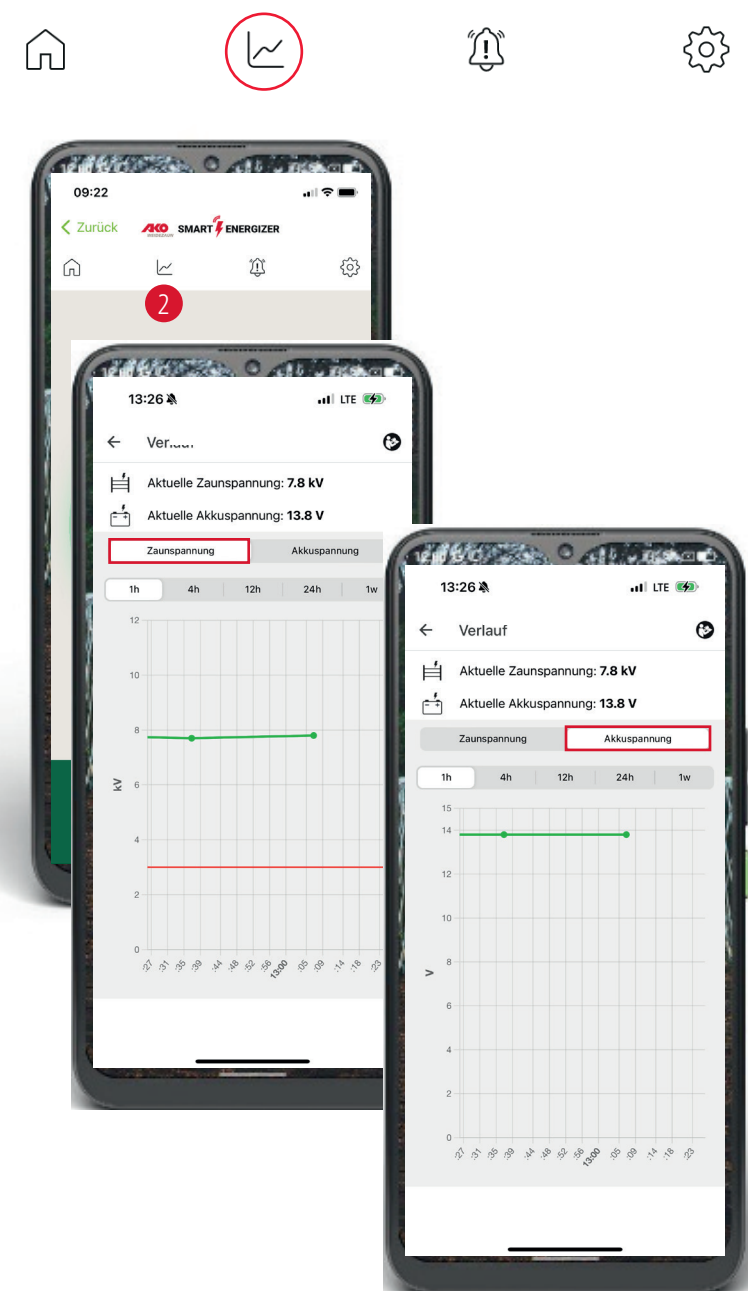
09:22

Zurück AKO SMART ENERGIZER

2

13:26

LTE

Verlauf

Aktuelle Zaunspannung: **7.8 kV**

Aktuelle Akkuspannung: **13.8 V**

Zaunspannung | Akkuspannung

1h | 4h | 12h | 24h | 1w

12
10
8
6
4
2
0

kV

:27 :31 :35 :39 :44 :48 :52 :56 13:00 :05 :09 :14 :18 :23

13:26

LTE

Verlauf

Aktuelle Zaunspannung: **7.8 kV**

Aktuelle Akkuspannung: **13.8 V**

Zaunspannung | Akkuspannung

1h | 4h | 12h | 24h | 1w

15
14
12
10
8
6
4
2
0

V

:27 :31 :35 :39 :44 :48 :52 :56 13:00 :05 :09 :14 :18 :23